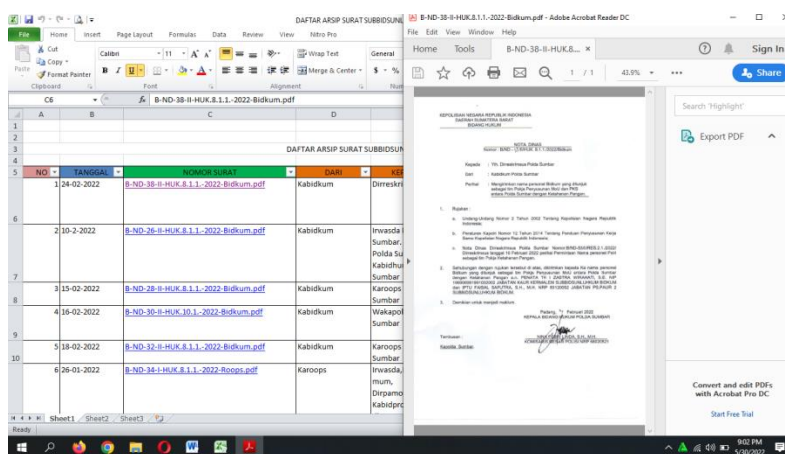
DAFTAR ARSIP SURAT SUBBIDSUN

File Home Insert Page Layout Formulas Data Review View Nitro Pro

Cut
Copy
Format Painter
Calibri 11
Wrap Text
Merge & Center
General
Clipboard Font Alignment Num

C6 B-ND-38-II-HUK.8.1.1.-2022-Bidkum.pdf

| | A | B | C | D | E |
|---|---|---|---|---|---|
| 1 | | | | | |
| 2 | | | | | |
| 3 | | | DAFTAR ARSIP SURAT SUBBIDSUN | | |
| 4 | | | | | |
| 5 | NO | TANGGAL | NOMOR SURAT | DARI | KE |
| 6 | 1 | 24-02-2022 | B-ND-38-II-HUK.8.1.1.-2022-Bidkum.pdf | Kabidkum | Dirreskri |
| 7 | 2 | 10-2-2022 | B-ND-26-II-HUK.8.1.1.-2022-Bidkum.pdf | Kabidkum | Irwasda Sumbar. Polda Su Kabidhu Sumbar |
| 8 | 3 | 15-02-2022 | B-ND-28-II-HUK.8.1.1.-2022-Bidkum.pdf | Kabidkum | Karoops Sumbar |
| 9 | 4 | 16-02-2022 | B-ND-30-II-HUK.10.1.-2022-Bidkum.pdf | Kabidkum | Wakapol Sumbar |
| 10 | 5 | 18-02-2022 | B-ND-32-II-HUK.8.1.1.-2022-Bidkum.pdf | Kabidkum | Karoops Sumbar |
| | 6 | 26-01-2022 | B-ND-34-I-HUK.8.1.1.-2022-Roops.pdf | Karoops | Irwasda, mum, Dirpamo Kabidpro |

Sheet1 Sheet2 Sheet3
Ready

B-ND-38-II-HUK.8.1.1.-2022-Bidkum.pdf - Adobe Acrobat Reader DC
File Edit View Window Help
Home Tools B-ND-38-II-HUK.8... ×
Sign In
1 / 1 43.9%
Share

KEPOLISIAN NEGARA REPUBLIK INDONESIA
DAERAH SUMATERA BARAT
BIDANG HUKUM

NOTA DINAS
Nomor : B/ND-38/II/HUK.8.1.1./2022/Bidkum

Kepada : Yth. Dirreskrimsus Polda Sumbar
Dari : Kabidkum Polda Sumbar
Perihal : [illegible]

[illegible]

Padang, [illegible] Februari 2022
KEPALA BIDANG HUKUM POLDA SUMBAR

Tembusan :
Kapolda Sumbar

Search 'Highlight'
Export PDF
Convert and edit PDFs with Acrobat Pro DC
Start Free Trial

9:02 PM
5/30/2022